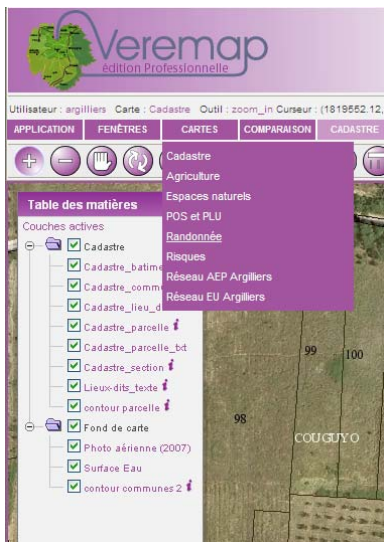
Veremap
édition Professionnelle

Utilisateur : argilliers Carte : Cadastre Outil : zoom_in Curseur : (1819552.12,

APPLICATION FENÊTRES CARTES COMPARAISON CADASTRE

Cadastre
Agriculture
Espaces naturels
POS et PLU
Randonnée
Risques
Réseau AEP Argilliers
Réseau EU Argilliers

Table des matières
Couches actives
Cadastre
Cadastre_batime
Cadastre_comm
Cadastre_lieu_d
Cadastre_parcelle
Cadastre_parcelle_txt
Cadastre_section
Lieux-dits_texte
contour parcelle
Fond de carte
Photo aérienne (2007)
Surface Eau
contour communes 2

99
100
98
COUGUYO